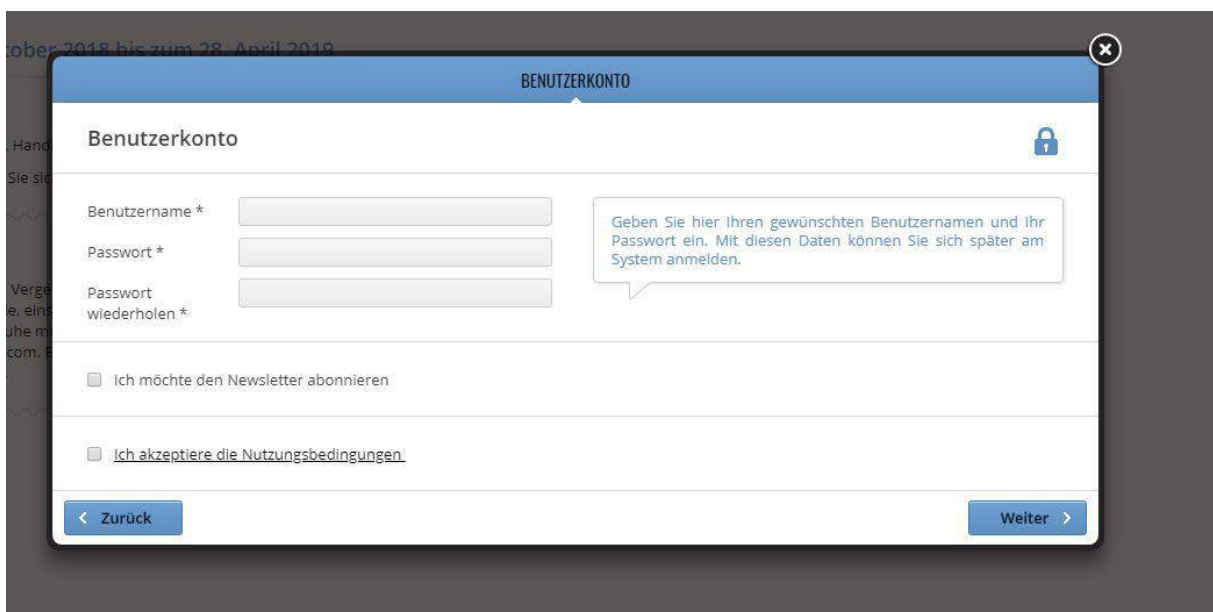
tober 2018 bis zum 28. April 2019

. Hand
Sie sic

Verge
e, eins
uhe m
com. E

BENUTZERKONTO

Benutzerkonto

Benutzername *

Passwort *

Passwort wiederholen *

Geben Sie hier Ihren gewünschten Benutzernamen und Ihr Passwort ein. Mit diesen Daten können Sie sich später am System anmelden.

Ich möchte den Newsletter abonnieren

Ich akzeptiere die Nutzungsbedingungen

< Zurück

Weiter >